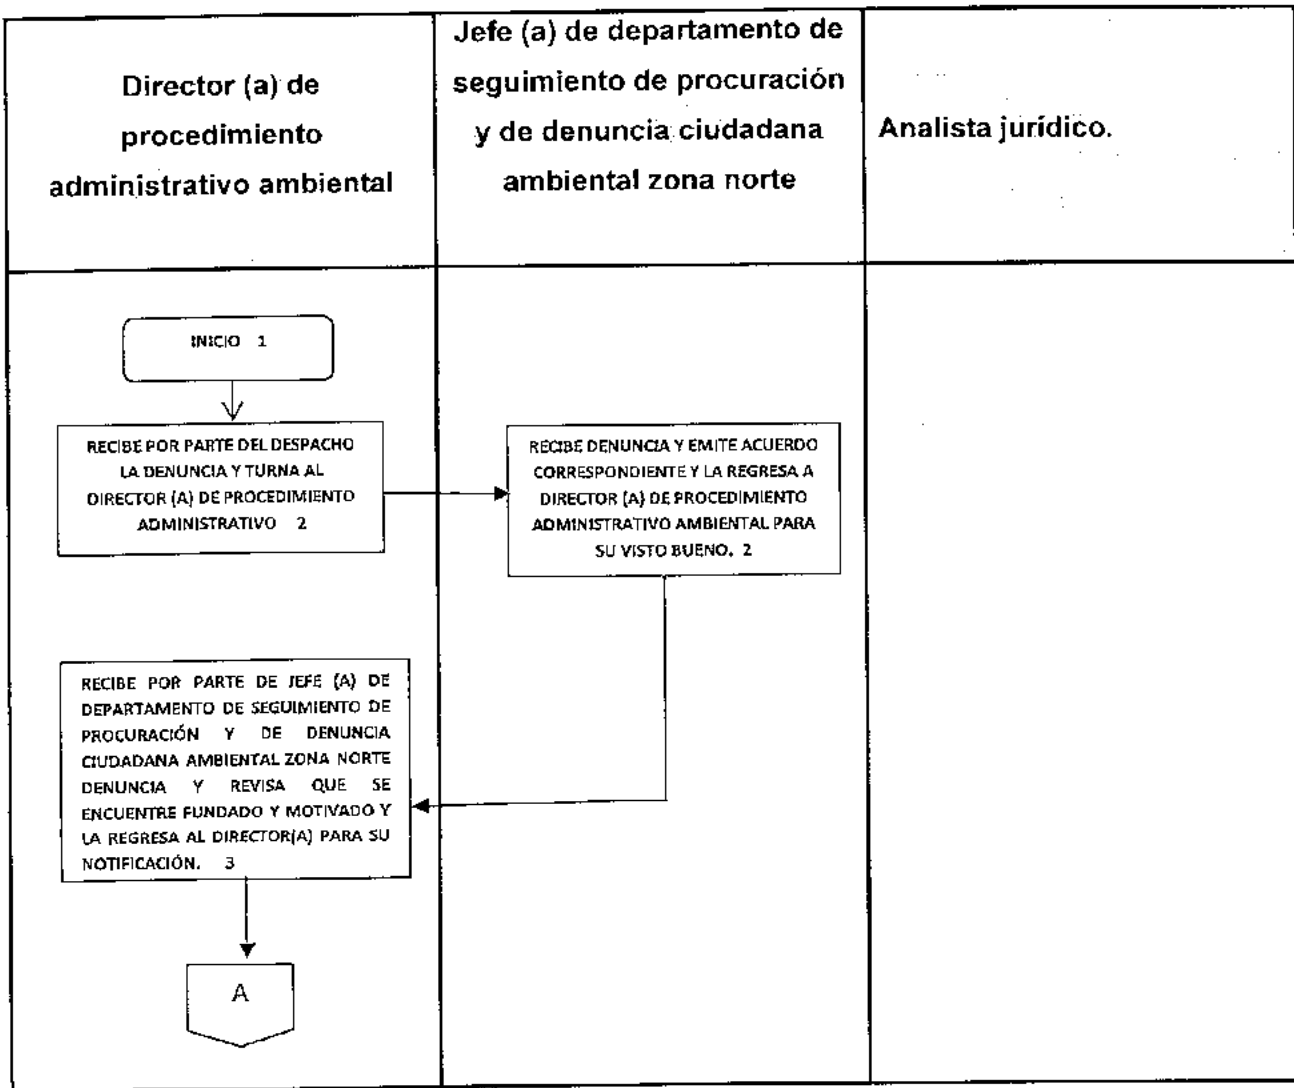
| Director (a) de procedimiento administrativo ambiental | Jefe (a) de departamento de seguimiento de procuración y de denuncia ciudadana ambiental zona norte | Analista jurídico. |
|---|---|---|
| INICIO 1<br><br>RECIBE POR PARTE DEL DESPACHO LA DENUNCIA Y TURNA AL DIRECTOR (A) DE PROCEDIMIENTO ADMINISTRATIVO 2<br><br>RECIBE POR PARTE DE JEFE (A) DE DEPARTAMENTO DE SEGUIMIENTO DE PROCURACIÓN Y DE DENUNCIA CIUDADANA AMBIENTAL ZONA NORTE DENUNCIA Y REVISA QUE SE ENCUENTRE FUNDADO Y MOTIVADO Y LA REGRESA AL DIRECTOR(A) PARA SU NOTIFICACIÓN. 3<br><br>A | RECIBE DENUNCIA Y EMITE ACUERDO CORRESPONDIENTE Y LA REGRESA A DIRECTOR (A) DE PROCEDIMIENTO ADMINISTRATIVO AMBIENTAL PARA SU VISTO BUENO. 2 | |